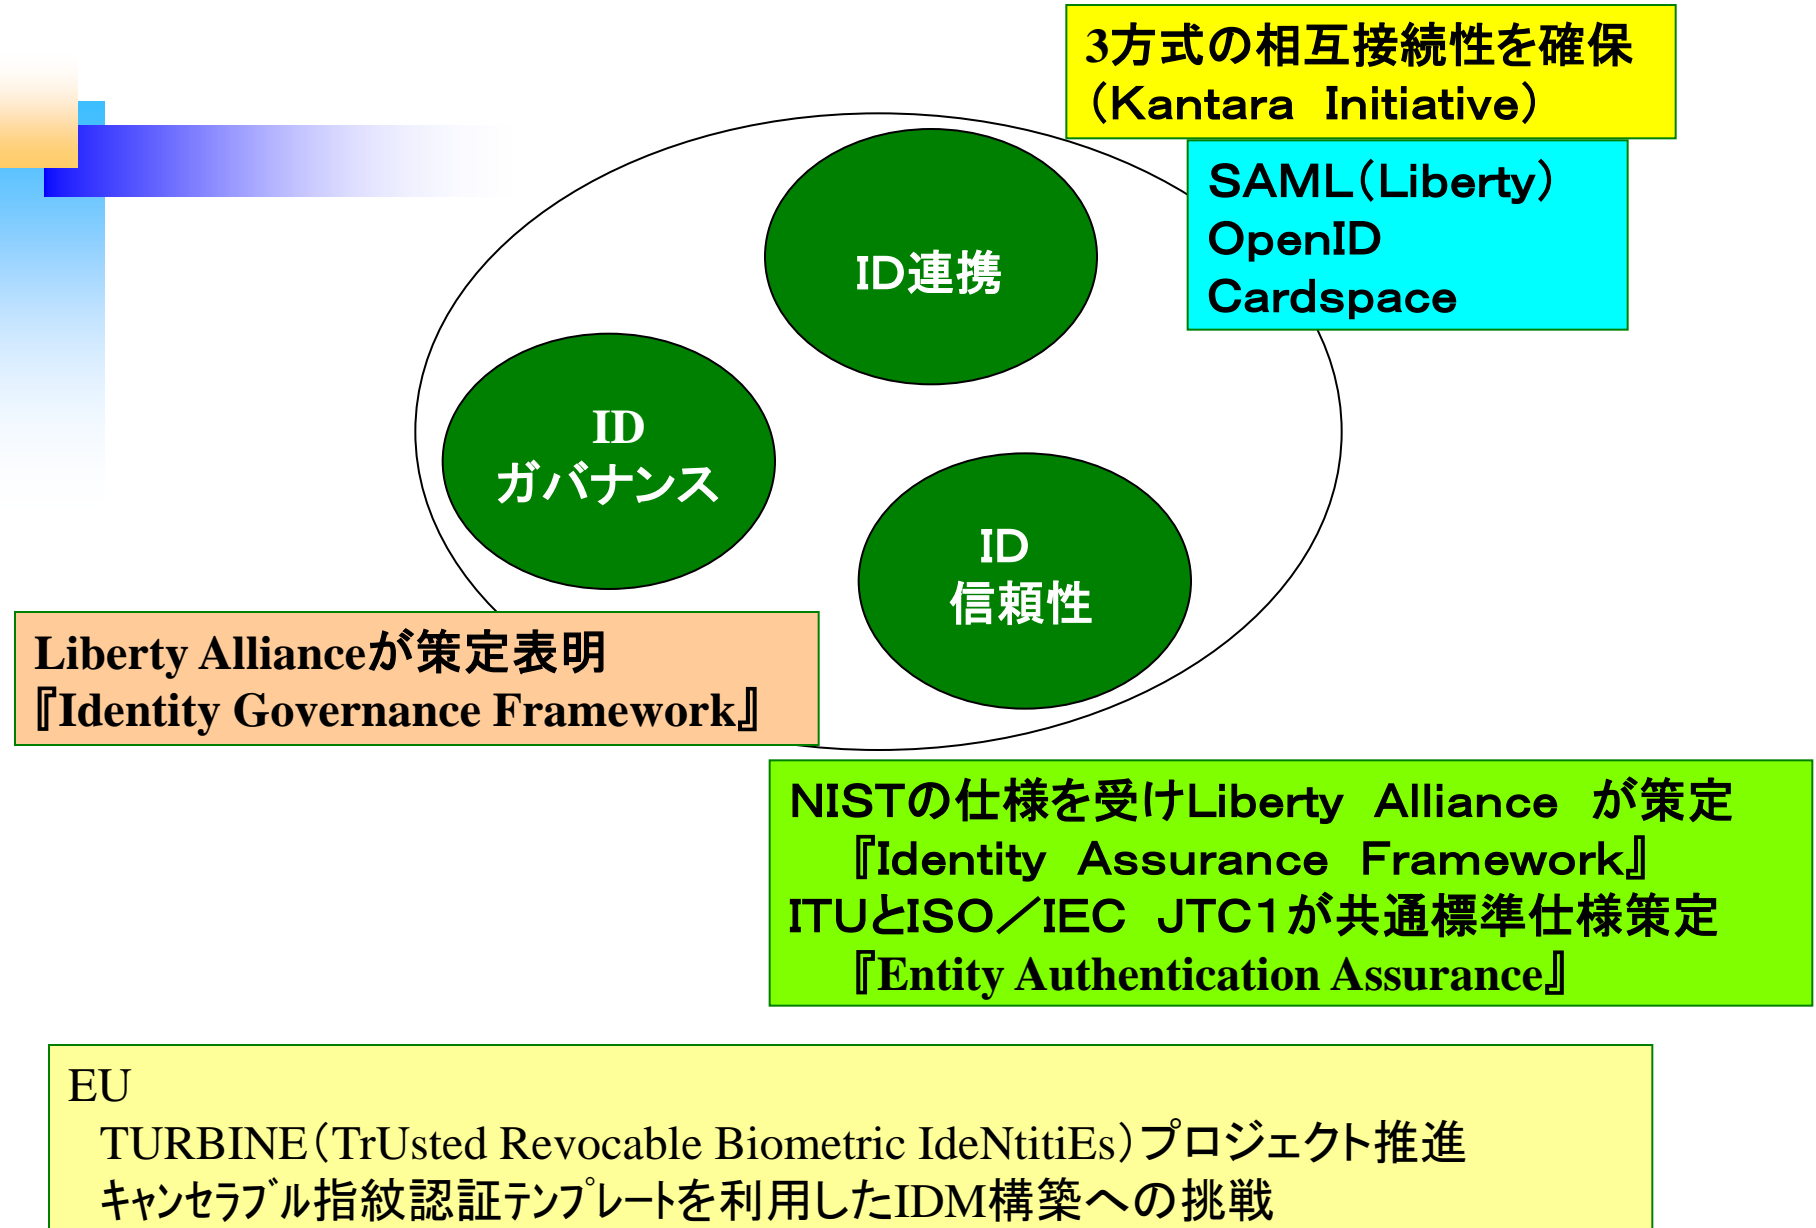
3方式の相互接続性を確保
（Kantara Initiative）

SAML（Liberty）
OpenID
Cardspace

ID連携

ID
ガバナンス

ID
信頼性

Liberty Allianceが策定表明
『Identity Governance Framework』

NISTの仕様を受けLiberty Alliance が策定
『Identity Assurance Framework』
ITUとISO／IEC JTC1が共通標準仕様策定
『Entity Authentication Assurance』

EU
TURBINE（TrUsted Revocable Biometric IdeNtitiEs）プロジェクト推進
キャンセラブル指紋認証テンプレートを利用したIDM構築への挑戦